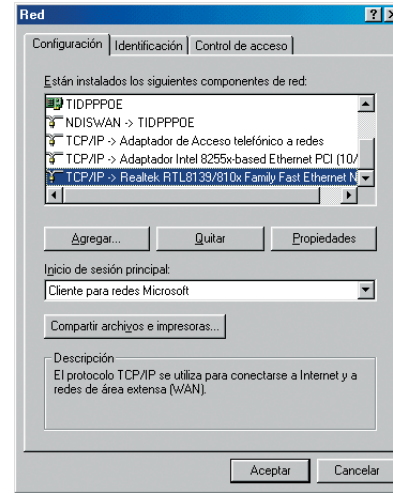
Red

?

Configuración | Identificación | Control de acceso

Están instalados los siguientes componentes de red:

TIDPPPOE
NDISWAN -> TIDPPPOE
TCP/IP -> Adaptador de Acceso telefónico a redes
TCP/IP -> Adaptador Intel 8255x-based Ethernet PCI (10/
TCP/IP -> Realtek RTL8139/810x Family Fast Ethernet N

Agregar... | Quitar | Propiedades

Inicio de sesión principal:

Cliente para redes Microsoft

Compartir archivos e impresoras...

Descripción
El protocolo TCP/IP se utiliza para conectarse a Internet y a redes de área extensa (WAN).

Aceptar | Cancelar